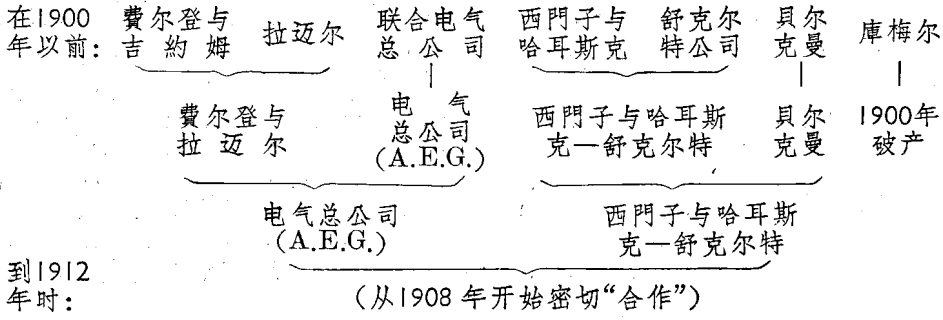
在1900年以前：费尔登与吉約姆　拉迈尔　联合电气总公司　西門子与哈耳斯克　舒克尔特公司　貝尔克曼　庫梅尔

费尔登与拉迈尔　电气总公司(A.E.G.)　西門子与哈耳斯克—舒克尔特　貝尔克曼　1900年破产

电气总公司(A.E.G.)　西門子与哈耳斯克—舒克尔特

到1912年时：（从1908年开始密切“合作”）